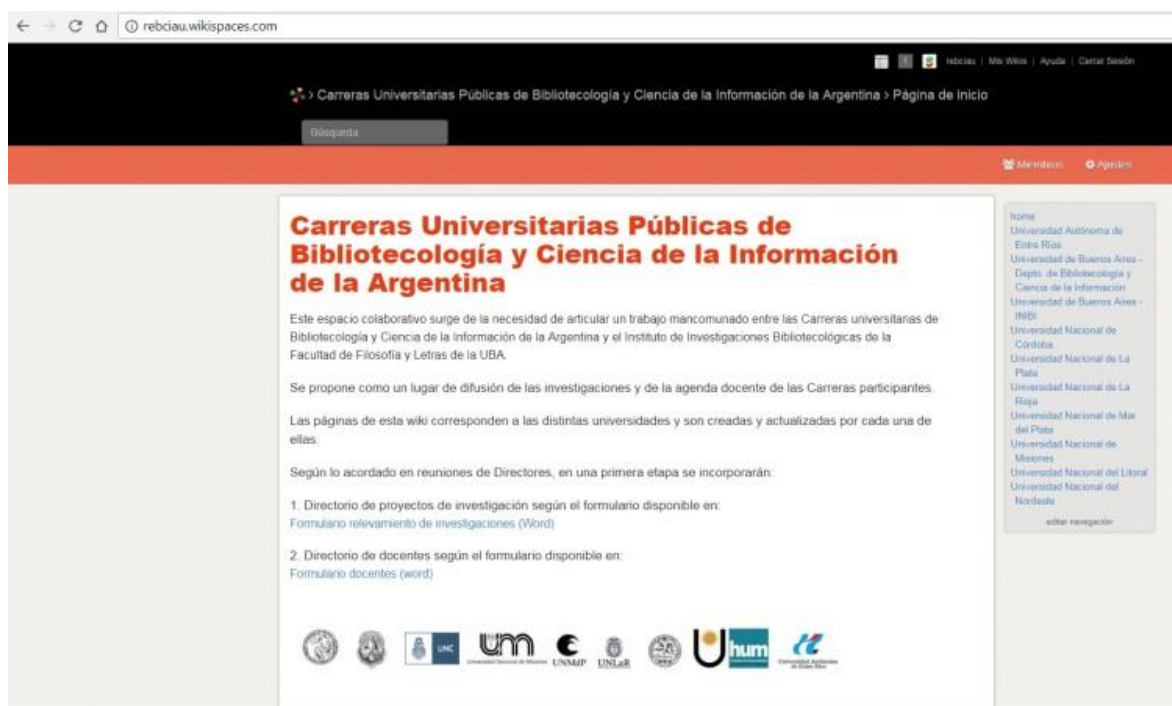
rebciau.wikispaces.com

rebciau | Mis Wikis | Ayuda | Cerrar Sesión

> Carreras Universitarias Públicas de Bibliotecología y Ciencia de la Información de la Argentina > Página de inicio

Búsqueda

Miembros Ajustes

Carreras Universitarias Públicas de Bibliotecología y Ciencia de la Información de la Argentina

Este espacio colaborativo surge de la necesidad de articular un trabajo mancomunado entre las Carreras universitarias de Bibliotecología y Ciencia de la Información de la Argentina y el Instituto de Investigaciones Bibliotecológicas de la Facultad de Filosofía y Letras de la UBA.

Se propone como un lugar de difusión de las investigaciones y de la agenda docente de las Carreras participantes.

Las páginas de esta wiki corresponden a las distintas universidades y son creadas y actualizadas por cada una de ellas.

Según lo acordado en reuniones de Directores, en una primera etapa se incorporarán:

1. Directorio de proyectos de investigación según el formulario disponible en:
Formulario relevamiento de investigaciones (Word)

2. Directorio de docentes según el formulario disponible en:
Formulario docentes (word)

UNC um Universidad Nacional de Misiones UNMdP UNLaR hum Universidad Autónoma de Entre Ríos

home
Universidad Autónoma de Entre Ríos
Universidad de Buenos Aires - Depto. de Bibliotecología y Ciencia de la Información
Universidad de Buenos Aires - INIBI
Universidad Nacional de Córdoba
Universidad Nacional de La Plata
Universidad Nacional de La Rioja
Universidad Nacional de Mar del Plata
Universidad Nacional de Misiones
Universidad Nacional del Litoral
Universidad Nacional del Nordeste
editar navegación